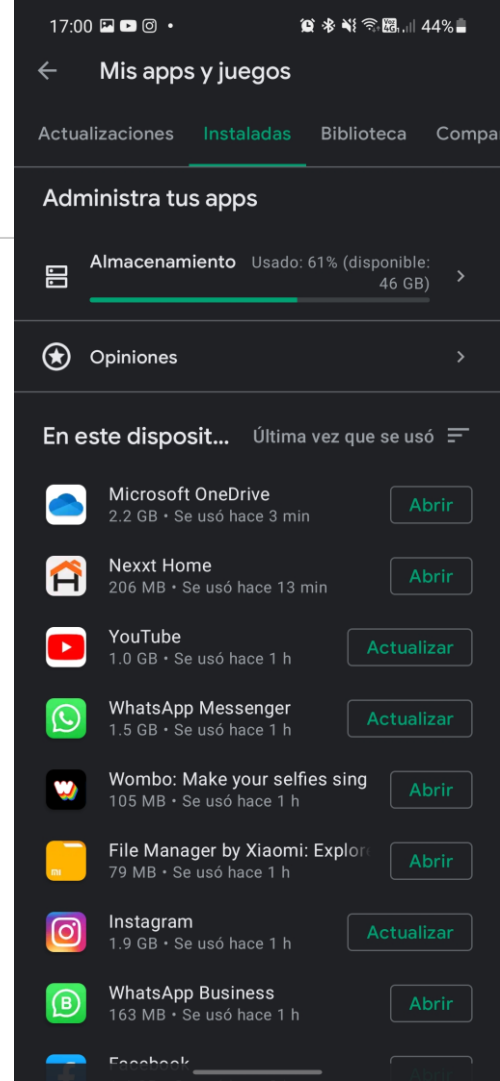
17:00 • 44%

Mis apps y juegos

Actualizaciones Instaladas Biblioteca Compa

Administra tus apps

Almacenamiento Usado: 61% (disponible: 46 GB)

Opiniones

En este disposit... Última vez que se usó

Microsoft OneDrive
2.2 GB • Se usó hace 3 min
Abrir

Nexxt Home
206 MB • Se usó hace 13 min
Abrir

YouTube
1.0 GB • Se usó hace 1 h
Actualizar

WhatsApp Messenger
1.5 GB • Se usó hace 1 h
Actualizar

Wombo: Make your selfies sing
105 MB • Se usó hace 1 h
Abrir

File Manager by Xiaomi: Explor
79 MB • Se usó hace 1 h
Abrir

Instagram
1.9 GB • Se usó hace 1 h
Actualizar

WhatsApp Business
163 MB • Se usó hace 1 h
Abrir

Facebook
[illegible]